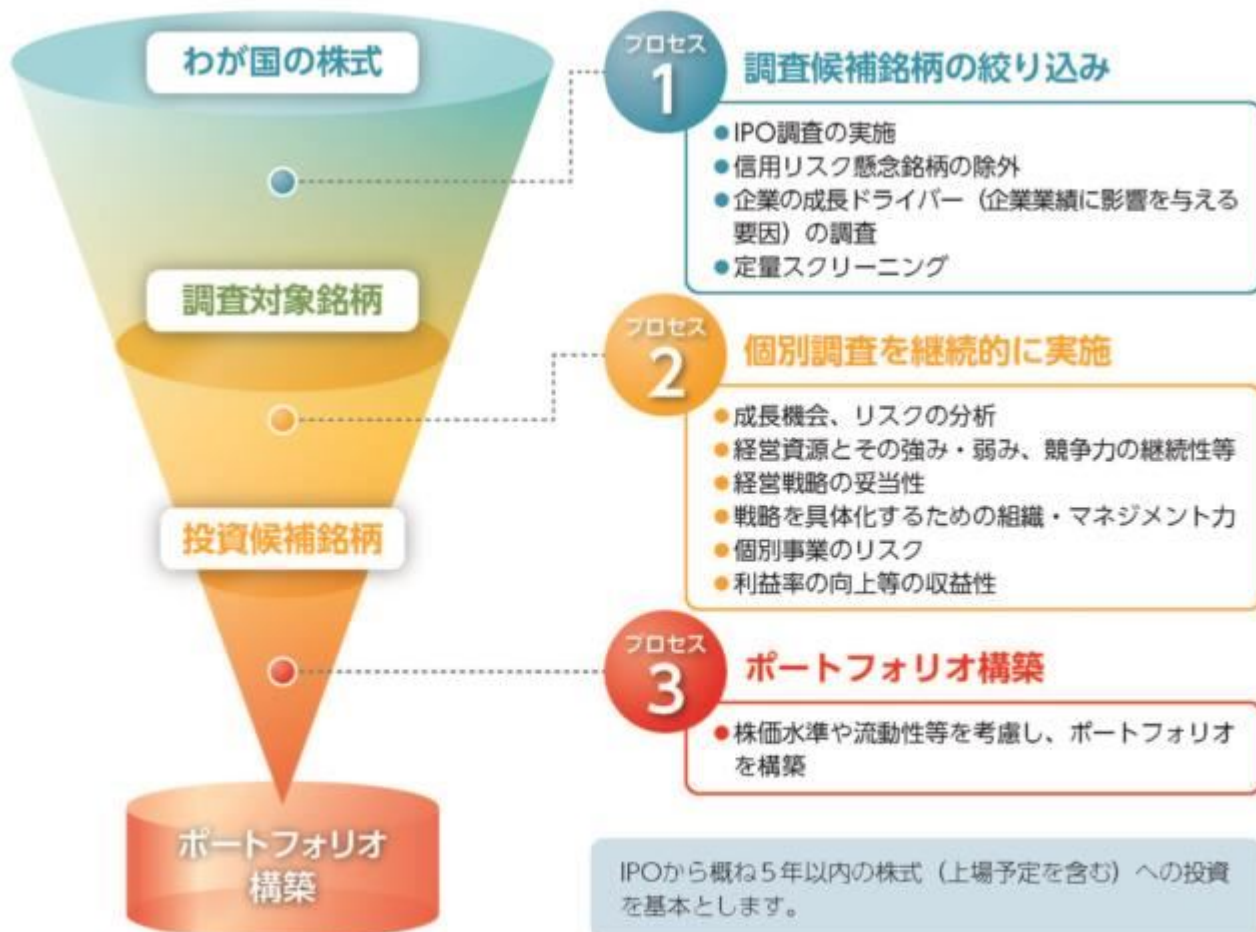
わが国の株式

調査対象銘柄

投資候補銘柄

ポートフォリオ構築

プロセス 1 調査候補銘柄の絞り込み

●IPO調査の実施
●信用リスク懸念銘柄の除外
●企業の成長ドライバー（企業業績に影響を与える要因）の調査
●定量スクリーニング

プロセス 2 個別調査を継続的に実施

●成長機会、リスクの分析
●経営資源とその強み・弱み、競争力の継続性等
●経営戦略の妥当性
●戦略を具体化するための組織・マネジメント力
●個別事業のリスク
●利益率の向上等の収益性

プロセス 3 ポートフォリオ構築

●株価水準や流動性等を考慮し、ポートフォリオを構築

IPOから概ね5年以内の株式（上場予定を含む）への投資を基本とします。